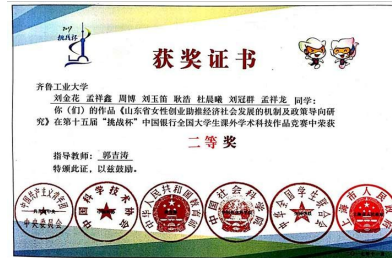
2017 挑战杯

获奖证书

齐鲁工业大学

刘金花 孟祥鑫 周博 刘玉笛 耿浩 杜晨曦 刘冠群 孟祥龙 同学：

你（们）的作品《山东省女性创业助推经济社会发展的机制及政策导向研究》在第十五届"挑战杯"中国银行全国大学生课外学术科技作品竞赛中荣获

二等奖

指导教师： 郭吉涛

特颁此证，以兹鼓励。

中国共产主义青年团中央委员会

中国科学技术协会

中华人民共和国教育部

中国社会科学院

中华全国学生联合会

上海市人民政府